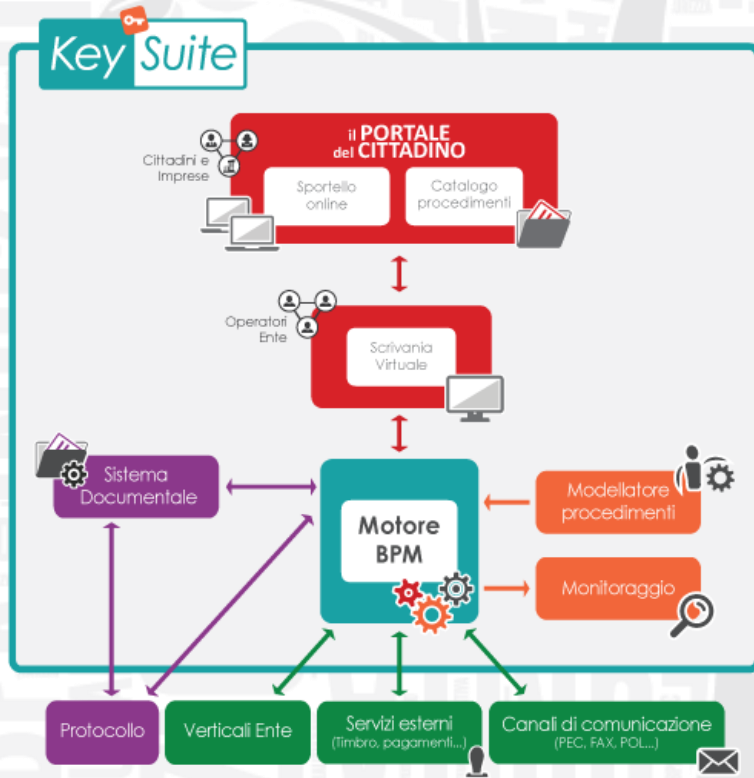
Key Suite

il PORTALE del CITTADINO

Cittadini e Imprese

Sportello online

Catalogo procedimenti

Operatori Ente

Scrivania Virtuale

Sistema Documentale

Motore BPM

Modellatore procedimenti

Monitoraggio

Protocollo

Verticali Ente

Servizi esterni (Timbro, pagamenti...)

Canali di comunicazione (PEC, FAX, POL...)